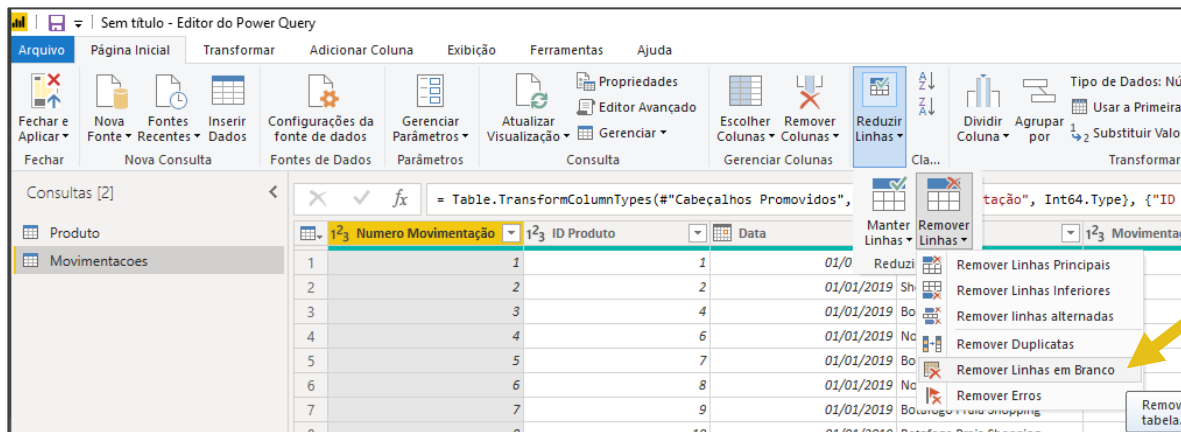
Sem título - Editor do Power Query

Arquivo | Página Inicial | Transformar | Adicionar Coluna | Exibição | Ferramentas | Ajuda

Fechar e Aplicar | Nova Fonte | Fontes Recentes | Inserir Dados | Configurações da fonte de dados | Gerenciar Parâmetros | Atualizar Visualização | Propriedades | Editor Avançado | Gerenciar | Escolher Colunas | Remover Colunas | Reduzir Linhas | Dividir Coluna | Agrupar por | Tipo de Dados: Nú | Usar a Primeira | Substituir Valo

Fechar | Nova Consulta | Fontes de Dados | Parâmetros | Consulta | Gerenciar Colunas | Cla... | Transformar

Consultas [2]

Produto
Movimentacoes

= Table.TransformColumnTypes(#"Cabeçalhos Promovidos", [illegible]tação", Int64.Type}, {"ID

Manter Linhas | Remover Linhas

Reduzi

Remover Linhas Principais
Remover Linhas Inferiores
Remover linhas alternadas
Remover Duplicatas
Remover Linhas em Branco
Remover Erros

Remov tabela

| | Numero Movimentação | ID Produto | Data | | Movimentaç |
|---|---|---|---|---|---|
| 1 | 1 | 1 | 01/0 | | |
| 2 | 2 | 2 | 01/01/2019 | Sh | |
| 3 | 3 | 4 | 01/01/2019 | Bo | |
| 4 | 4 | 6 | 01/01/2019 | No | |
| 5 | 5 | 7 | 01/01/2019 | Bo | |
| 6 | 6 | 8 | 01/01/2019 | No | |
| 7 | 7 | 9 | 01/01/2019 | Botafogo Praia Shopping | |